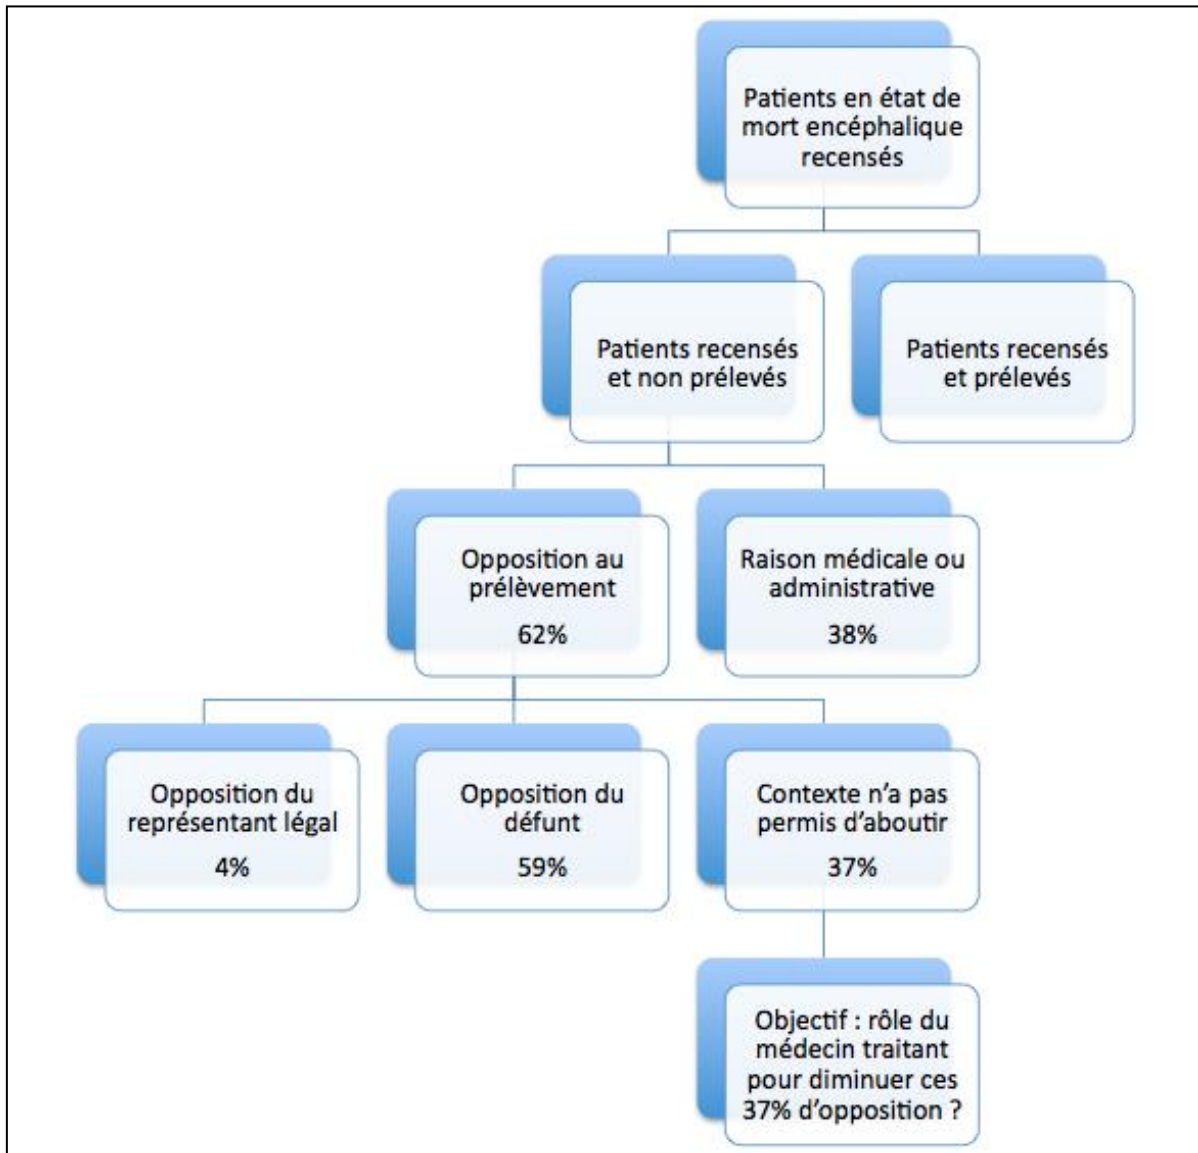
Patients en état de mort encéphalique recensés

Patients recensés et non prélevés

Patients recensés et prélevés

Opposition au prélèvement

62%

Raison médicale ou administrative

38%

Opposition du représentant légal

4%

Opposition du défunt

59%

Contexte n'a pas permis d'aboutir

37%

Objectif : rôle du médecin traitant pour diminuer ces 37% d'opposition ?